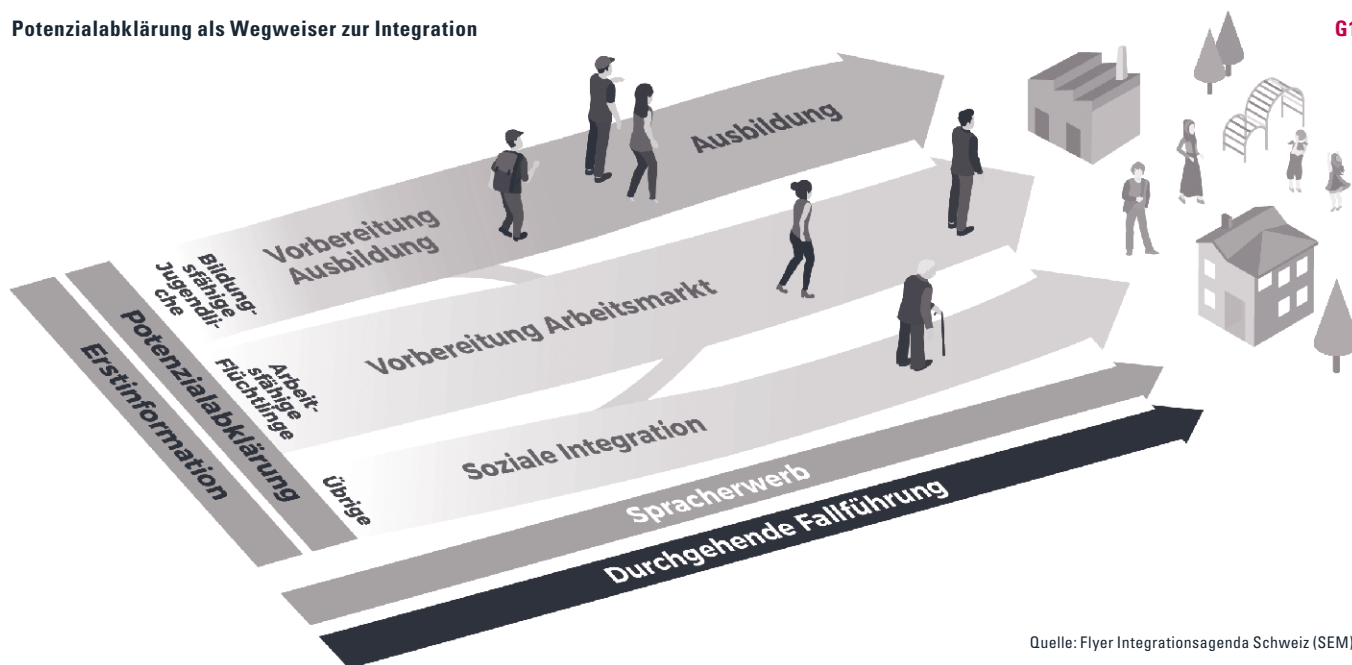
Potenzialabklärung als Wegweiser zur Integration

G1

Erstinformation

Potenzialabklärung

Bildungsfähige Jugendliche

Vorbereitung Ausbildung

Ausbildung

Arbeitsfähige Flüchtlinge

Vorbereitung Arbeitsmarkt

Übrige

Soziale Integration

Spracherwerb

Durchgehende Fallführung

Quelle: Flyer Integrationsagenda Schweiz (SEM)